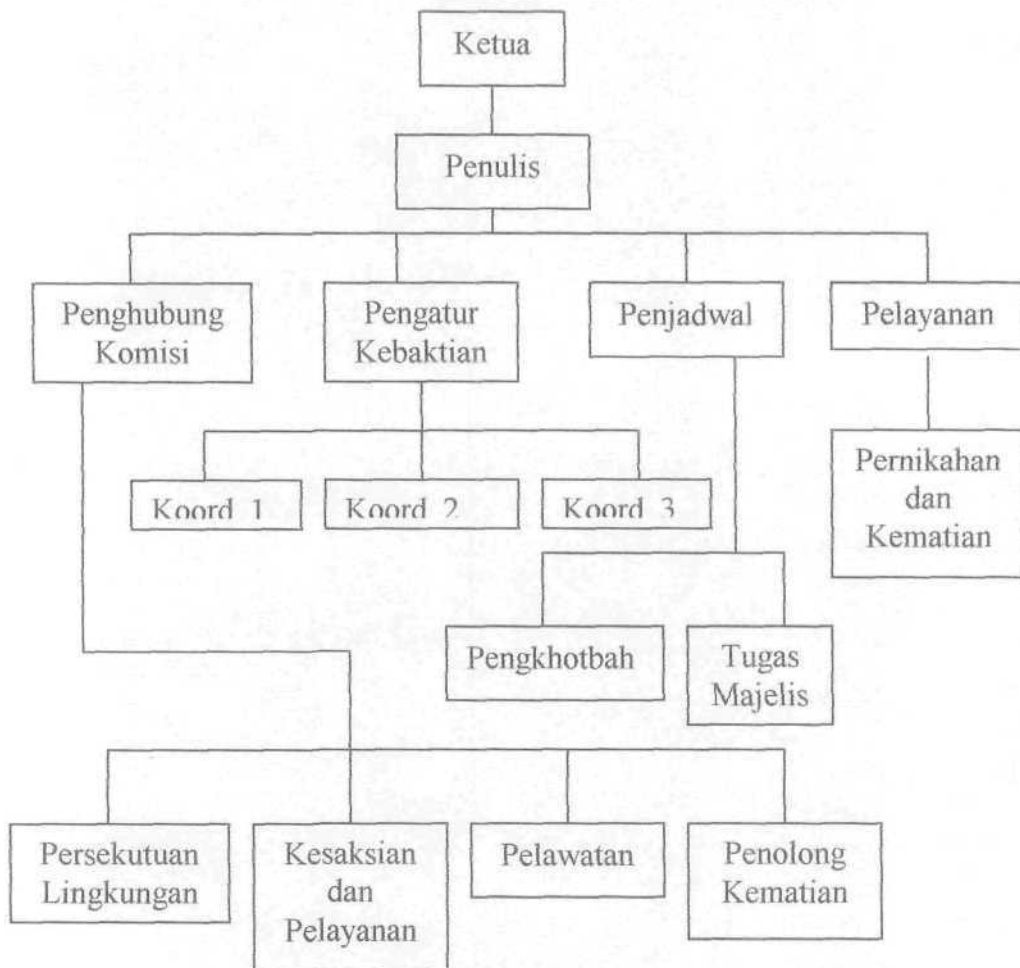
Ketua

Penulis

Penghubung Komisi

Pengatur Kebaktian

Penjadwal

Pelayanan

Koord 1

Koord 2

Koord 3

Pernikahan dan Kematian

Pengkhotbah

Tugas Majelis

Persekutuan Lingkungan

Kesaksian dan Pelayanan

Pelawatan

Penolong Kematian